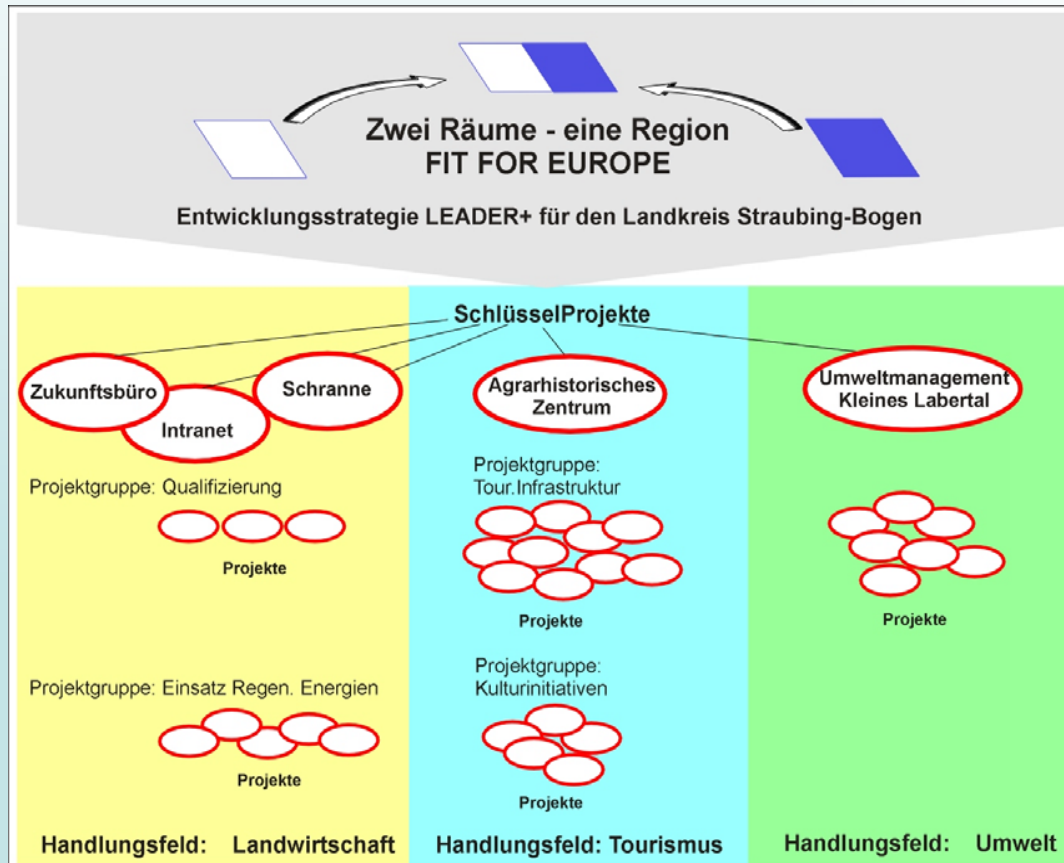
Zwei Räume - eine Region
FIT FOR EUROPE

Entwicklungsstrategie LEADER+ für den Landkreis Straubing-Bogen

SchlüsselProjekte

Zukunftsbüro

Intranet

Schranne

Agrarhistorisches Zentrum

Umweltmanagement Kleines Labertal

Projektgruppe: Qualifizierung

Projekte

Projektgruppe: Einsatz Regen. Energien

Projekte

Projektgruppe: Tour. Infrastruktur

Projekte

Projektgruppe: Kulturinitiativen

Projekte

Projekte

Handlungsfeld: Landwirtschaft

Handlungsfeld: Tourismus

Handlungsfeld: Umwelt